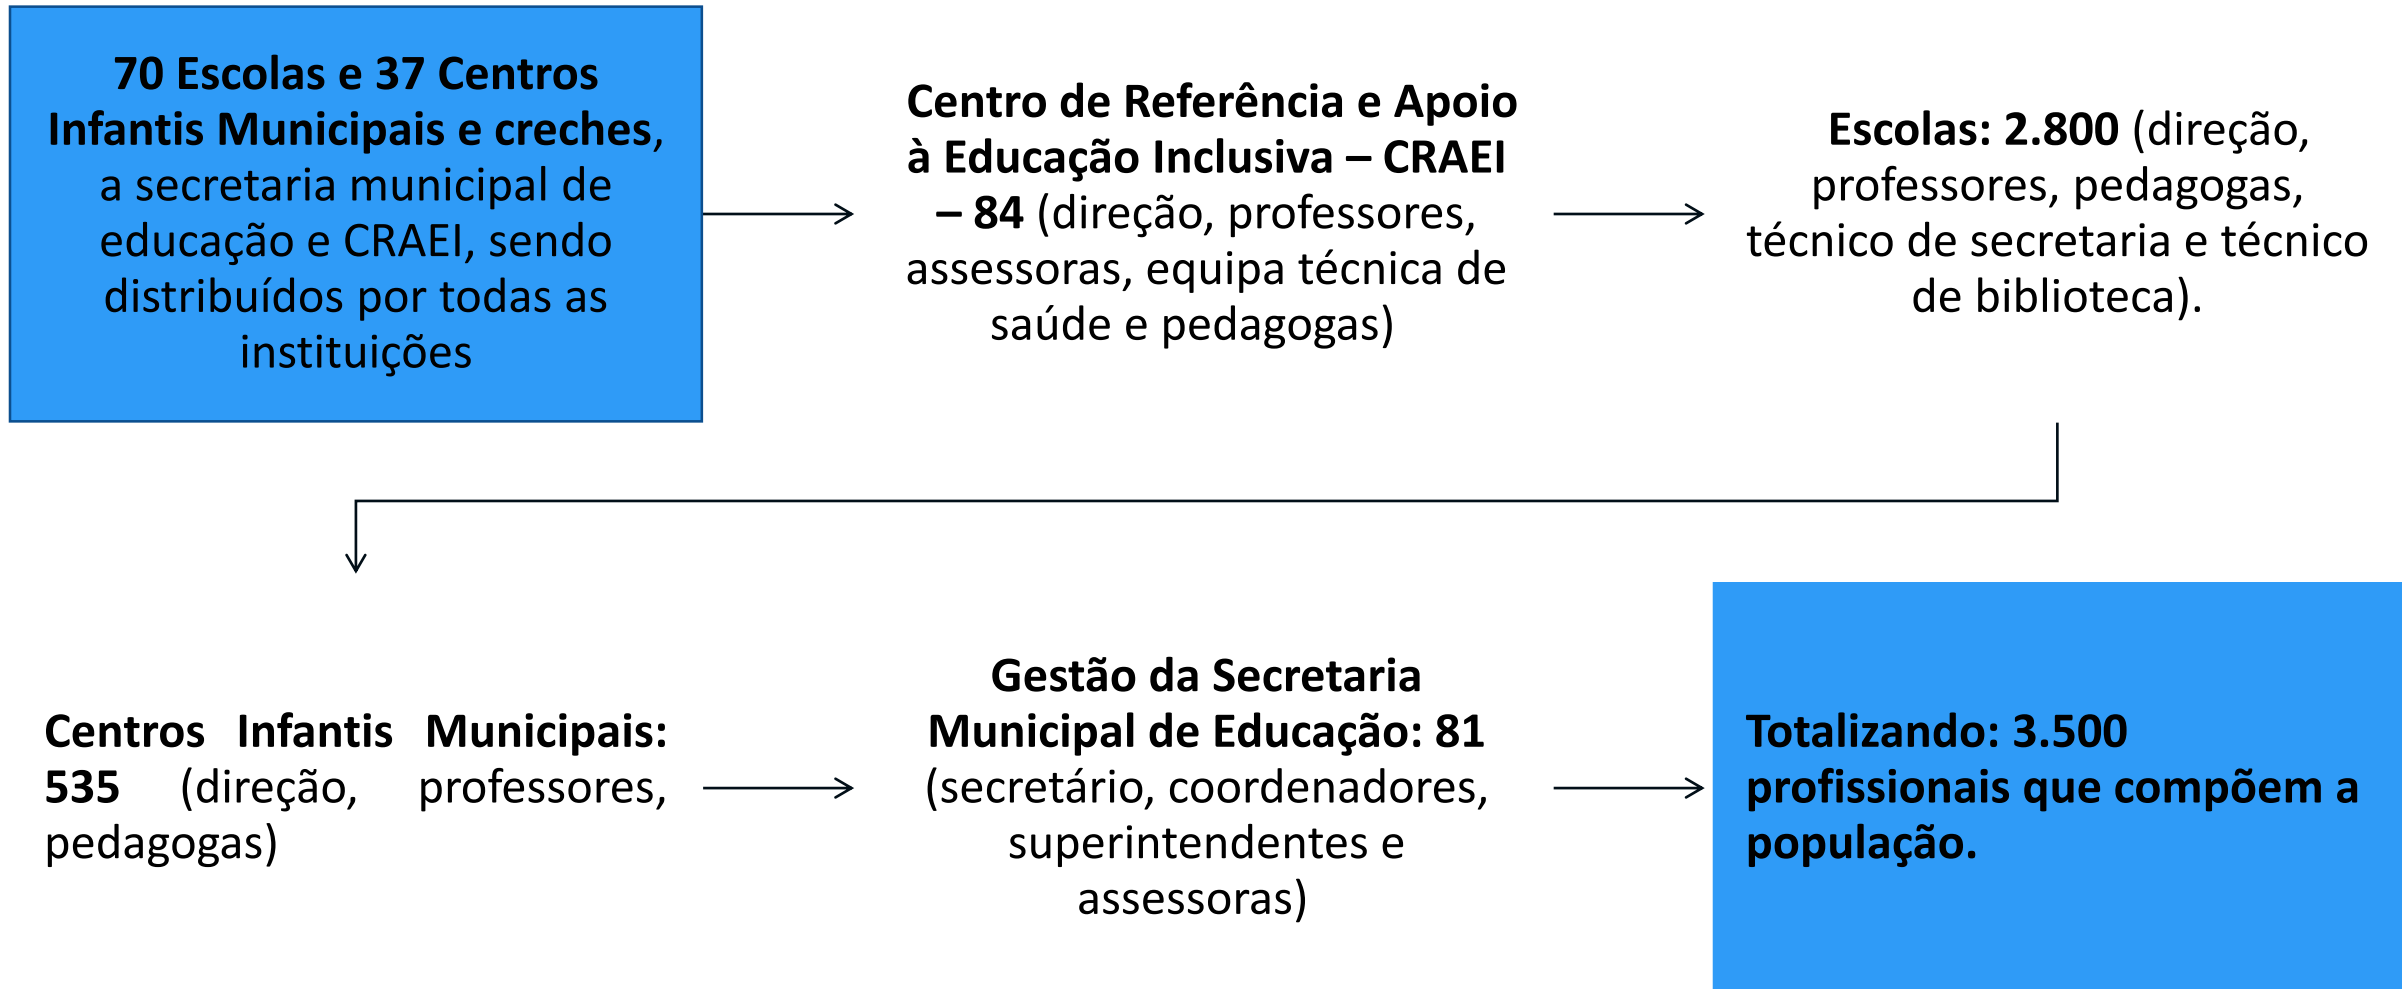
70 Escolas e 37 Centros Infantis Municipais e creches, a secretaria municipal de educação e CRAEI, sendo distribuídos por todas as instituições

Centro de Referência e Apoio à Educação Inclusiva – CRAEI – 84 (direção, professores, assessoras, equipa técnica de saúde e pedagogas)

Escolas: 2.800 (direção, professores, pedagogas, técnico de secretaria e técnico de biblioteca).

Centros Infantis Municipais: 535 (direção, professores, pedagogas)

Gestão da Secretaria Municipal de Educação: 81 (secretário, coordenadores, superintendentes e assessoras)

Totalizando: 3.500 profissionais que compõem a população.